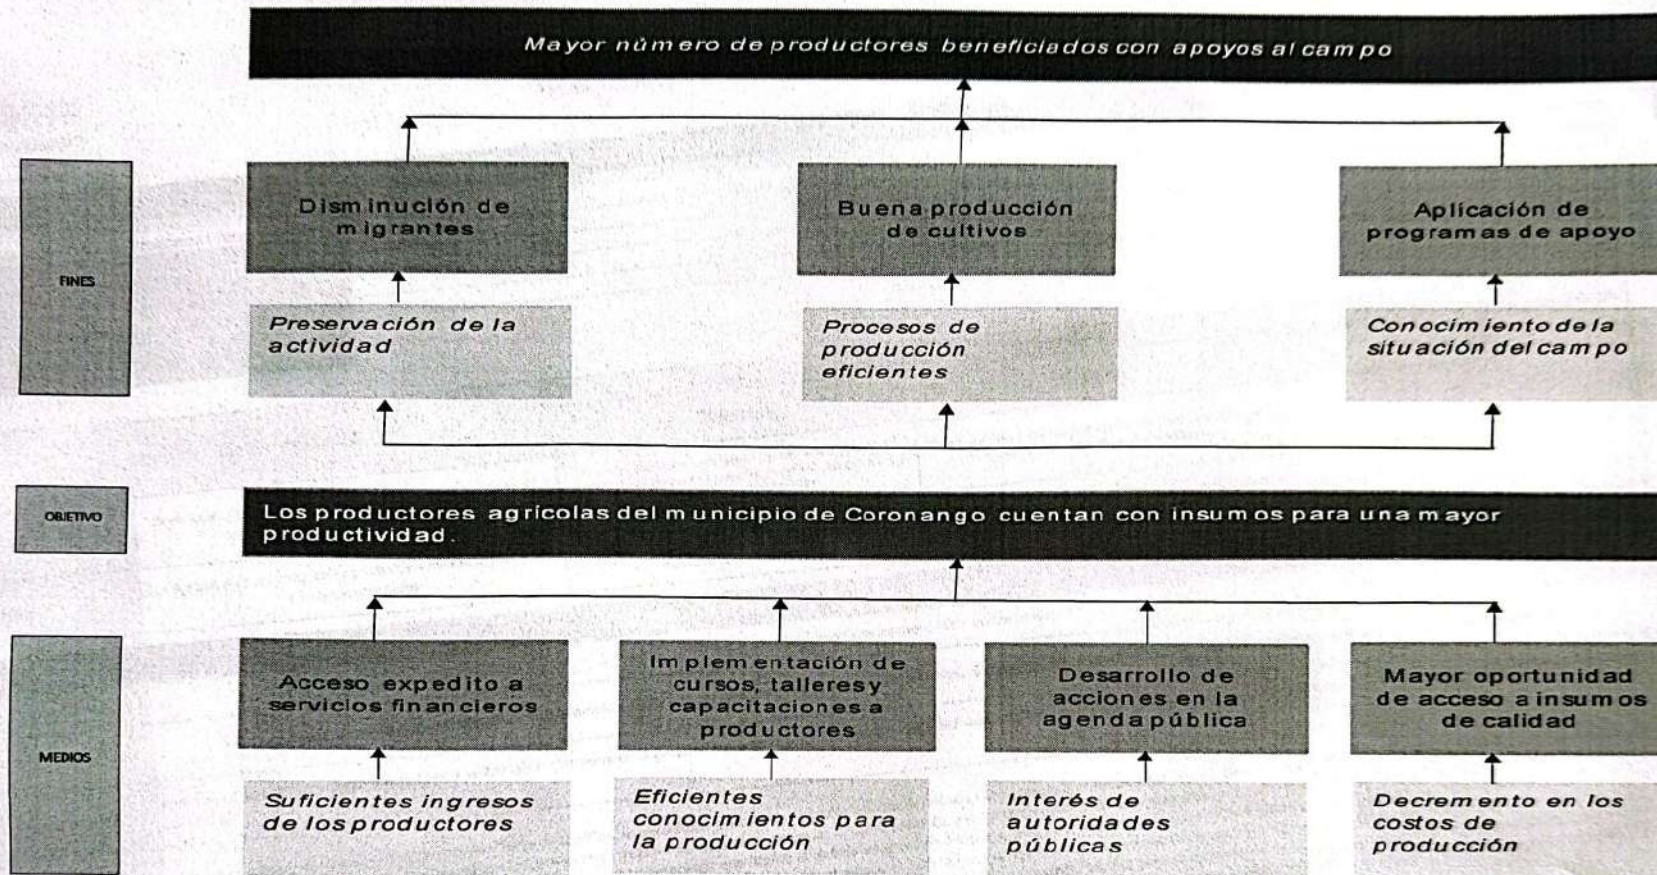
Mayor número de productores beneficiados con apoyos al campo

FINES

Disminución de migrantes

Buena producción de cultivos

Aplicación de programas de apoyo

Preservación de la actividad

Procesos de producción eficientes

Conocimiento de la situación del campo

OBJETIVO

Los productores agrícolas del municipio de Coronango cuentan con insumos para una mayor productividad.

MEDIOS

Acceso expedito a servicios financieros

Implementación de cursos, talleres y capacitaciones a productores

Desarrollo de acciones en la agenda pública

Mayor oportunidad de acceso a insumos de calidad

Suficientes ingresos de los productores

Eficientes conocimientos para la producción

Interés de autoridades públicas

Decremento en los costos de producción